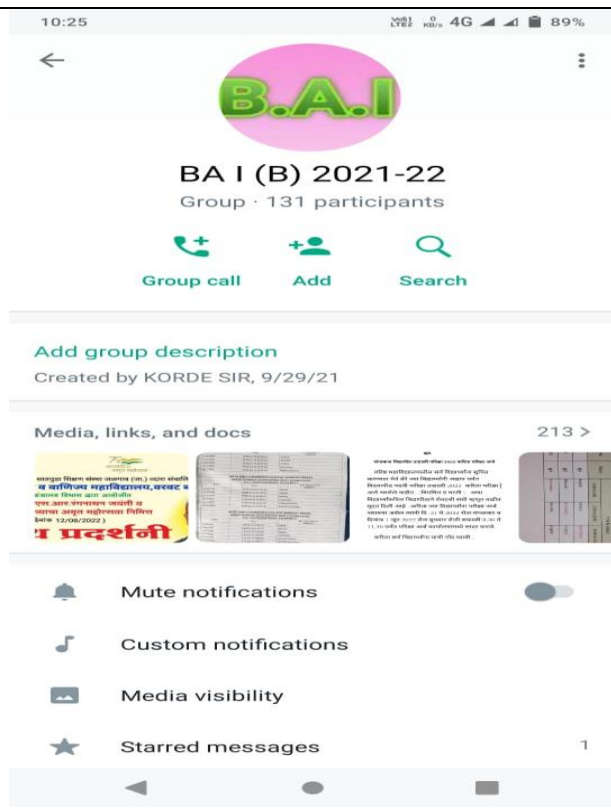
10:25

VoLTE2 0 KB/s 4G 89%

B.A.I

BA I (B) 2021-22

Group · 131 participants

Group call

Add

Search

Add group description

Created by KORDE SIR, 9/29/21

Media, links, and docs

213 >

सातपुडा शिक्षण संस्था जामनेर (ता.) व्दारा संचलित

व वाणिज्य महाविद्यालय,वरखेड

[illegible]

एस.आर.रंगनाथन जयंती व

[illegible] अमृत महोत्सव निमित्त

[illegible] 12/08/2022

प्रदर्शनी

Mute notifications

Custom notifications

Media visibility

Starred messages

1